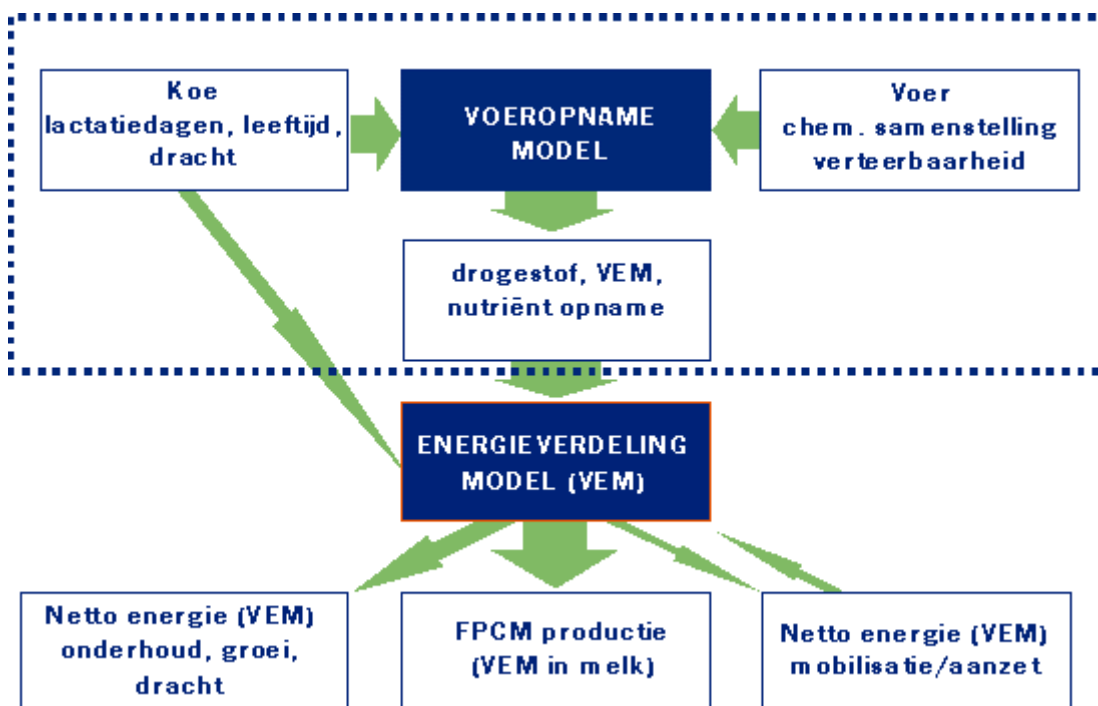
Koe
lactatiedagen, leeftijd, dracht

VOEROPNAME MODEL

Voer
chem. samenstelling verteerbaarheid

drogestof, VEM, nutriënt opname

ENERGIEVERDELING MODEL (VEM)

Netto energie (VEM) onderhoud, groei, dracht

FPCM productie (VEM in melk)

Netto energie (VEM) mobilisatie/aanzet